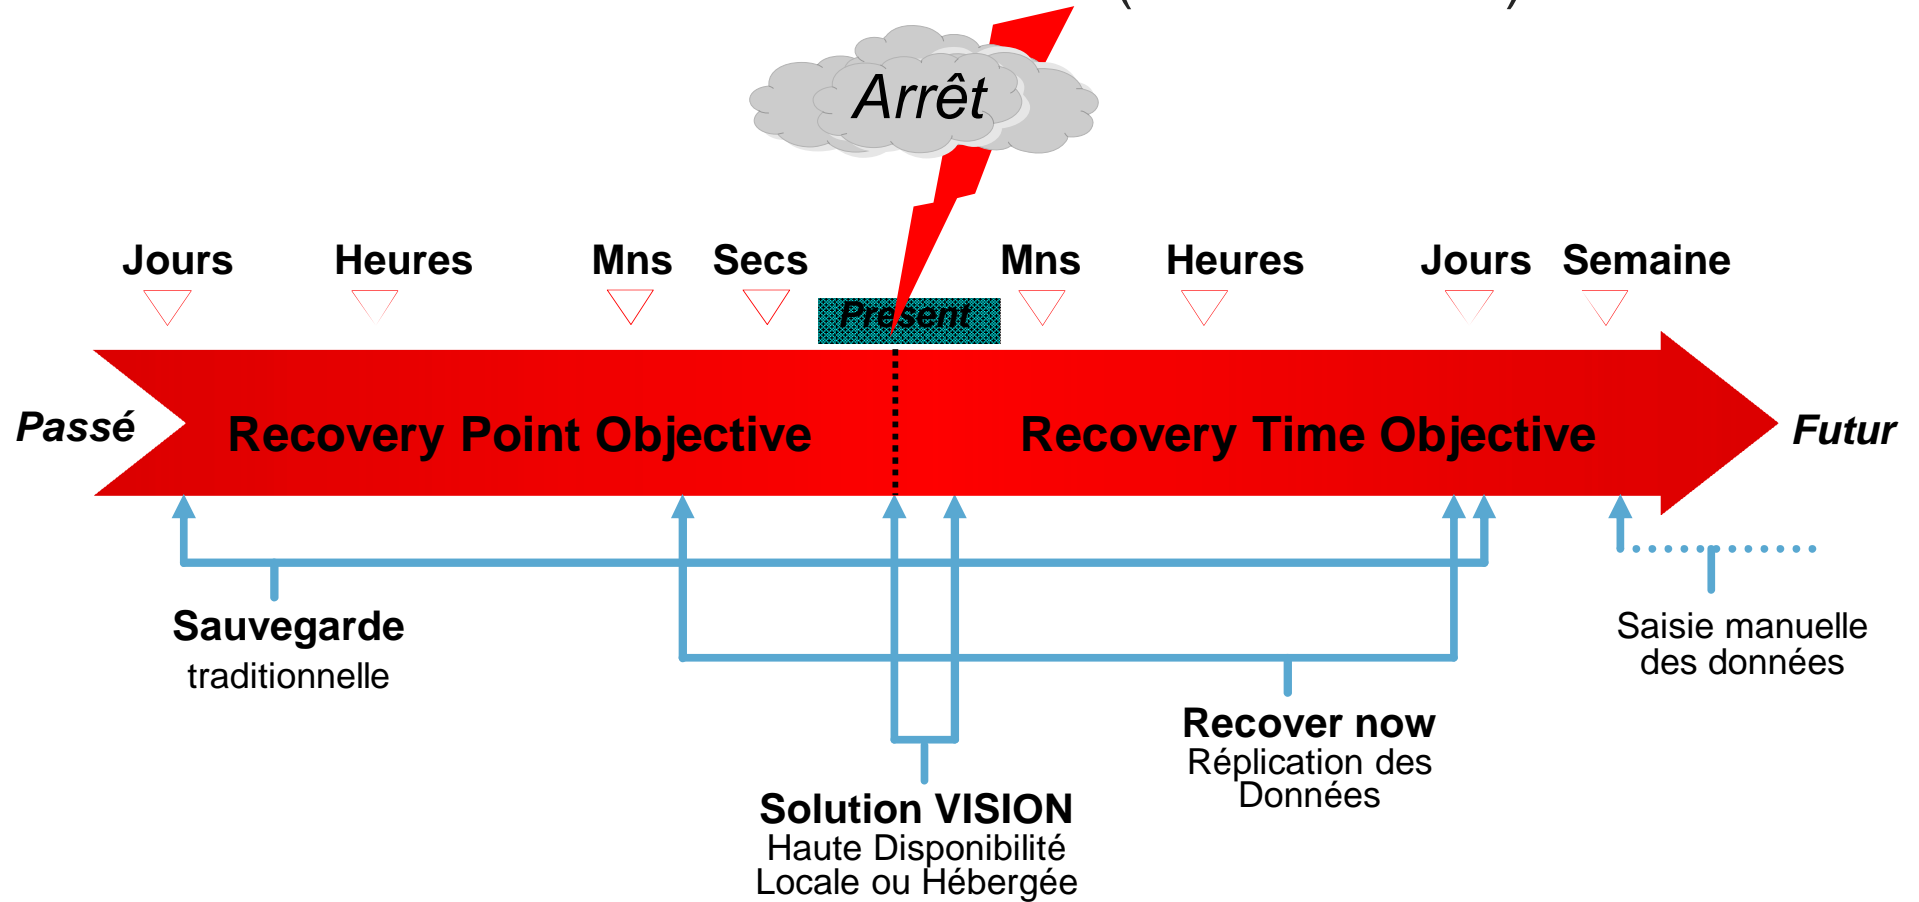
Arrêt

Jours Heures Mns Secs Present Mns Heures Jours Semaine

Passé Recovery Point Objective Recovery Time Objective Futur

Sauvegarde traditionnelle

Saisie manuelle des données

Recover now Réplication des Données

Solution VISION Haute Disponibilité Locale ou Hébergée